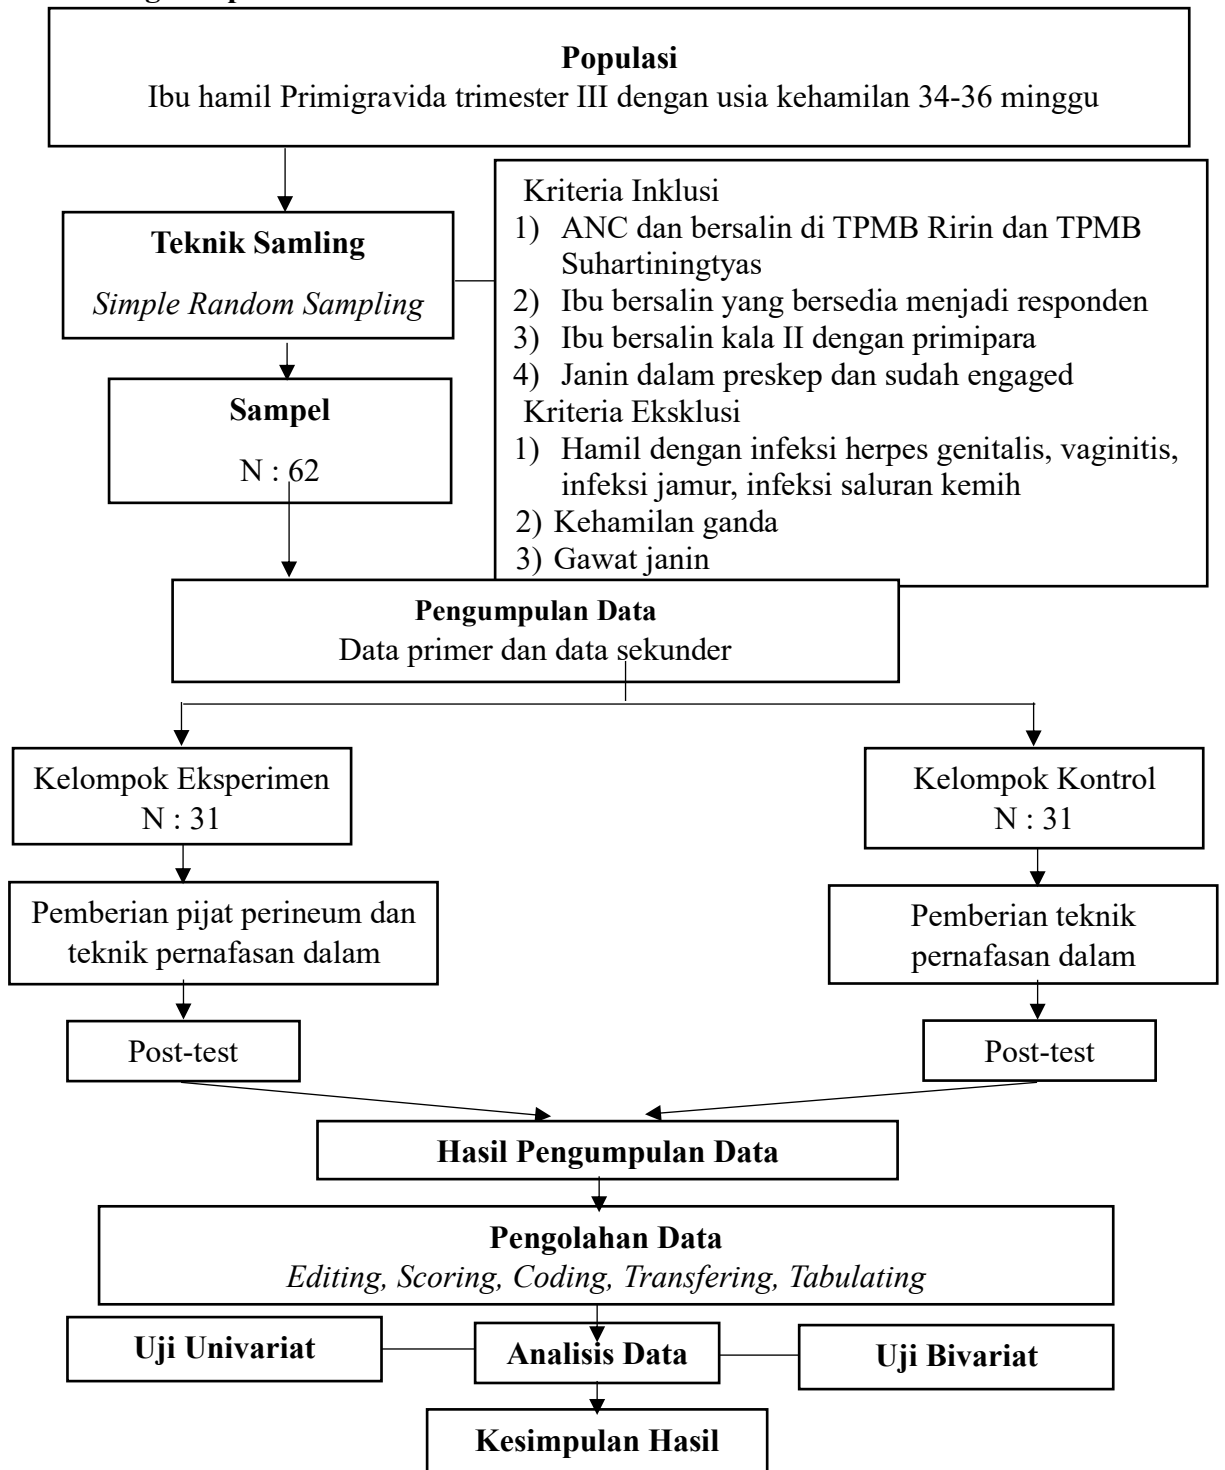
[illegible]

**Populasi**
Ibu hamil Primigravida trimester III dengan usia kehamilan 34-36 minggu

**Teknik Samling**
*Simple Random Sampling*

Kriteria Inklusi
1) ANC dan bersalin di TPMB Ririn dan TPMB Suhartiningtyas
2) Ibu bersalin yang bersedia menjadi responden
3) Ibu bersalin kala II dengan primipara
4) Janin dalam preskep dan sudah engaged
Kriteria Eksklusi
1) Hamil dengan infeksi herpes genitalis, vaginitis, infeksi jamur, infeksi saluran kemih
2) Kehamilan ganda
3) Gawat janin

**Sampel**
N : 62

**Pengumpulan Data**
Data primer dan data sekunder

Kelompok Eksperimen
N : 31

Pemberian pijat perineum dan teknik pernafasan dalam

Post-test

Kelompok Kontrol
N : 31

Pemberian teknik pernafasan dalam

Post-test

**Hasil Pengumpulan Data**

**Pengolahan Data**
*Editing, Scoring, Coding, Transfering, Tabulating*

**Uji Univariat**

**Analisis Data**

**Uji Bivariat**

**Kesimpulan Hasil**